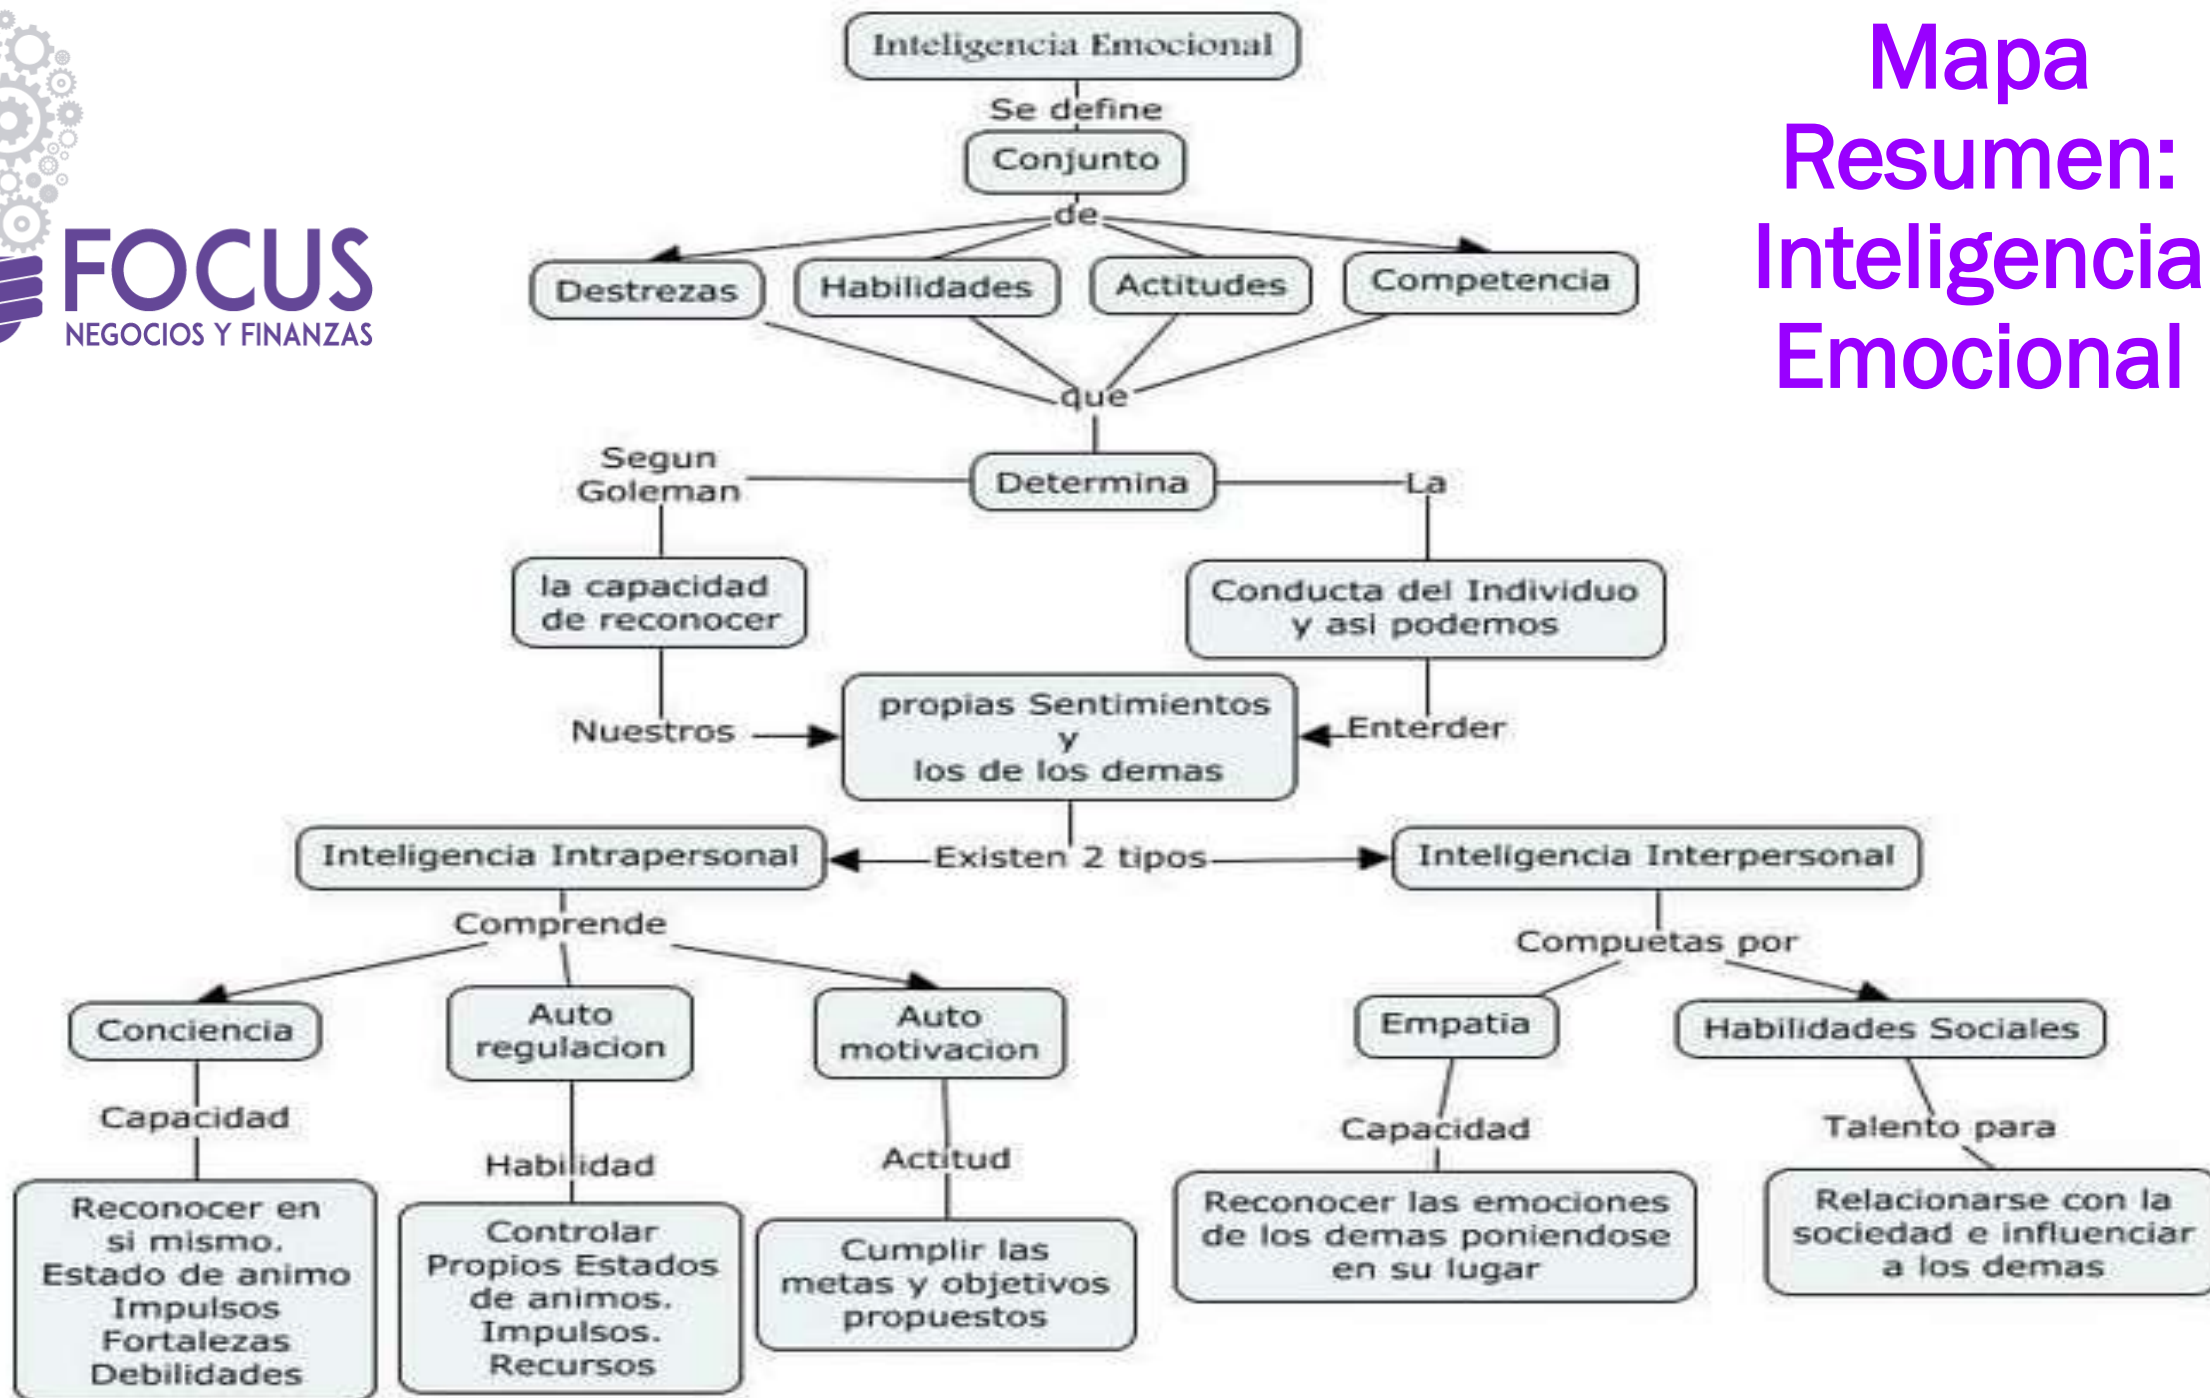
FOCUS
NEGOCIOS Y FINANZAS

Mapa Resumen: Inteligencia Emocional

Inteligencia Emocional

Se define

Conjunto

de

Destrezas

Habilidades

Actitudes

Competencia

que

Segun Goleman

Determina

La

la capacidad de reconocer

Conducta del Individuo y asi podemos

Nuestros

propias Sentimientos y los de los demas

Enterder

Inteligencia Intrapersonal

Existen 2 tipos

Inteligencia Interpersonal

Comprende

Compuetas por

Conciencia

Auto regulacion

Auto motivacion

Empatia

Habilidades Sociales

Capacidad

Habilidad

Actitud

Capacidad

Talento para

Reconocer en si mismo. Estado de animo Impulsos Fortalezas Debilidades

Controlar Propios Estados de animos. Impulsos. Recursos

Cumplir las metas y objetivos propuestos

Reconocer las emociones de los demas poniendose en su lugar

Relacionarse con la sociedad e influenciar a los demas